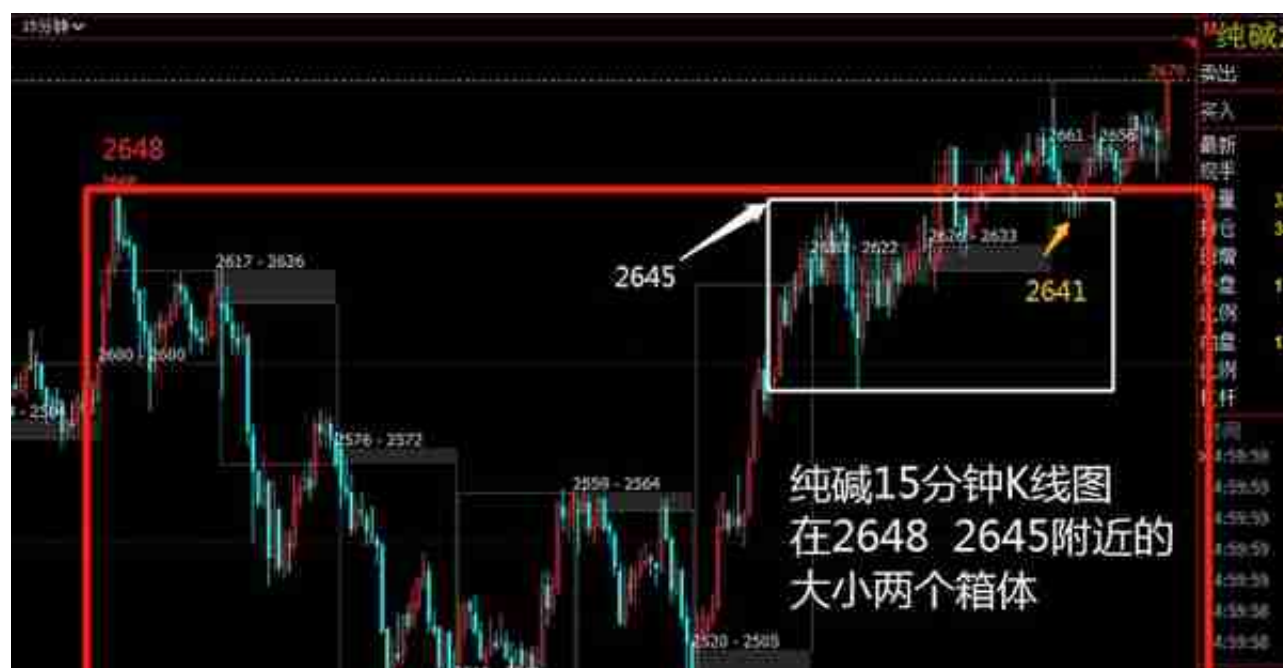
15分钟

纯碱

2670 卖出

买入

最新

现手

总量

持仓

日增

外盘

比例

内盘

比例

杠杆

2648

2661 - 2656

2617 - 2626

2645

2620 - 2622

2620 - 2623

2641

2600 - 2600

- 2584

2576 - 2572

2559 - 2564

纯碱15分钟K线图
在2648 2645附近的
大小两个箱体

2520 - 2505

14:59:59
14:59:59
14:59:59
14:59:59
14:59:59
14:59:58
14:59:58
14:59:58